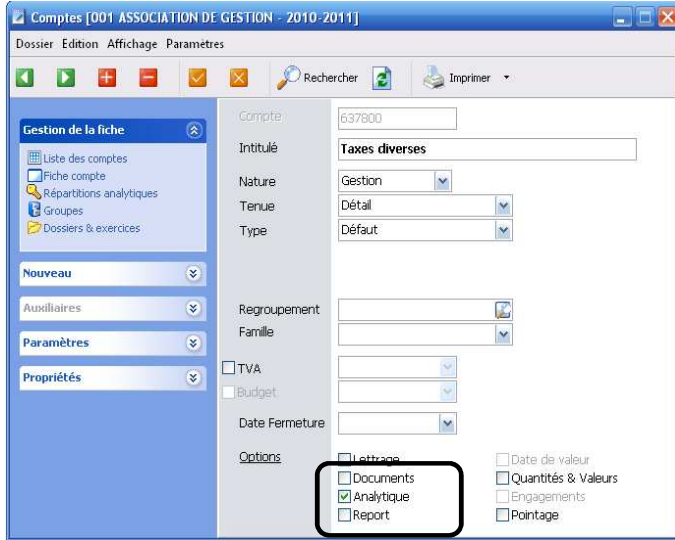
Comptes [001 ASSOCIATION DE GESTION - 2010-2011]

Dossier Edition Affichage Paramètres

Rechercher Imprimer

Gestion de la fiche

Liste des comptes
Fiche compte
Répartitions analytiques
Groupes
Dossiers & exercices

Nouveau

Auxiliaires

Paramètres

Propriétés

Compte 637800

Intitulé Taxes diverses

Nature Gestion

Tenue Détail

Type Défaut

Regroupement

Famille

TVA

Budget

Date Fermeture

Options
Lettrage
Documents
Analytique
Report
Date de valeur
Quantités & Valeurs
Engagements
Pointage